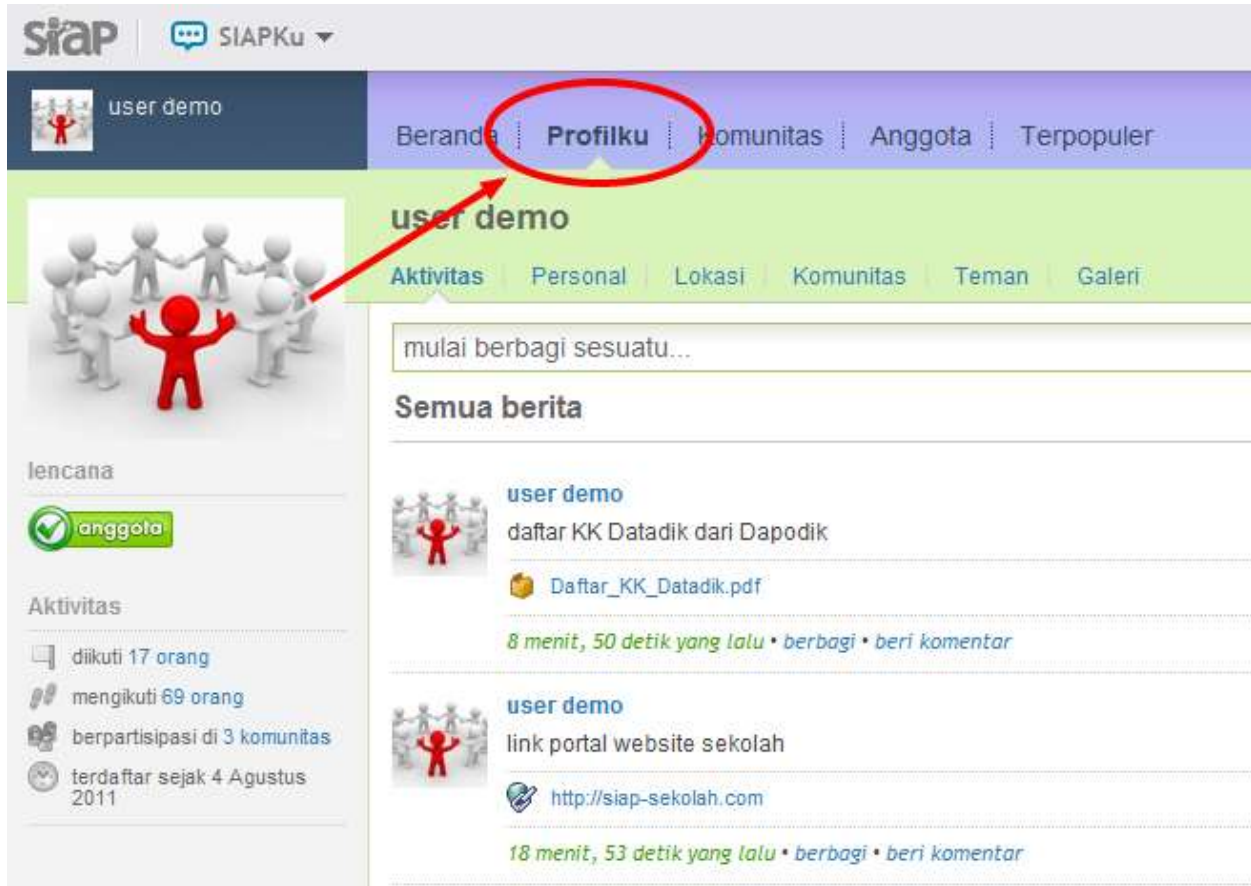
SiAP | SIAPKu ▾

user demo

Beranda | Profilku | Komunitas | Anggota | Terpopuler

user demo

Aktivitas | Personal | Lokasi | Komunitas | Teman | Galeri

mulai berbagi sesuatu...

Semua berita

lencana

anggota

Aktivitas

diikuti 17 orang

mengikuti 69 orang

berpartisipasi di 3 komunitas

terdaftar sejak 4 Agustus 2011

user demo
daftar KK Datadik dari Dapodik

Daftar_KK_Datadik.pdf

8 menit, 50 detik yang lalu • berbagi • beri komentar

user demo
link portal website sekolah

http://siap-sekolah.com

18 menit, 53 detik yang lalu • berbagi • beri komentar